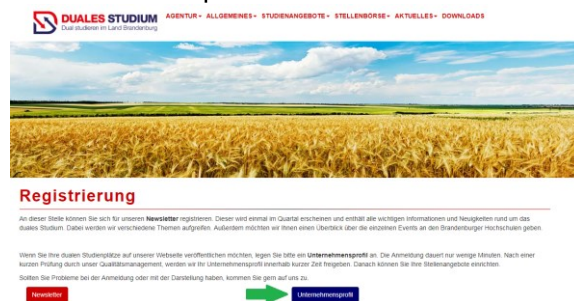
DUALES STUDIUM
Dual studieren im Land Brandenburg

AGENTUR ▾ ALLGEMEINES ▾ STUDIENANGEBOTE ▾ STELLENBÖRSE ▾ AKTUELLES ▾ DOWNLOADS

Registrierung

An dieser Stelle können Sie sich für unseren Newsletter registrieren. Dieser wird einmal im Quartal erscheinen und enthält alle wichtigen Informationen und Neuigkeiten rund um das duales Studium. Dabei werden wir verschiedene Themen aufgreifen. Außerdem möchten wir Ihnen einen Überblick über die einzelnen Events an den Brandenburger Hochschulen geben.

Wenn Sie Ihre dualen Studienplätze auf unserer Webseite veröffentlichen möchten, legen Sie bitte ein Unternehmensprofil an. Die Anmeldung dauert nur wenige Minuten. Nach einer kurzen Prüfung durch unser Qualitätsmanagement, werden wir Ihr Unternehmensprofil innerhalb kurzer Zeit freigeben. Danach können Sie Ihre Stellenangebote einrichten.

Sollten Sie Probleme bei der Anmeldung oder mit der Darstellung haben, kommen Sie gern auf uns zu.

Newsletter

Unternehmensprofil